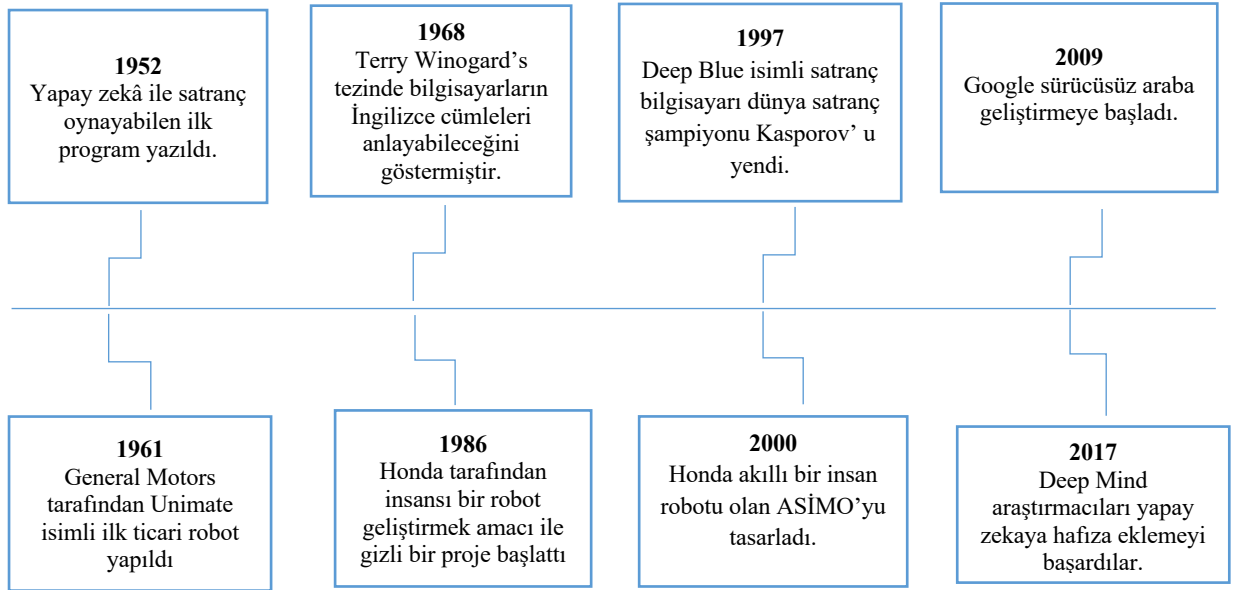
1952
Yapay zekâ ile satranç oynayabilen ilk program yazıldı.

1968
Terry Winogard's tezinde bilgisayarların İngilizce cümleleri anlayabileceğini göstermiştir.

1997
Deep Blue isimli satranç bilgisayarı dünya satranç şampiyonu Kasporov' u yendi.

2009
Google sürücüsüz araba geliştirmeye başladı.

1961
General Motors tarafından Unimate isimli ilk ticari robot yapıldı

1986
Honda tarafından insansı bir robot geliştirmek amacı ile gizli bir proje başlattı

2000
Honda akıllı bir insan robotu olan ASİMO'yu tasarladı.

2017
Deep Mind araştırmacıları yapay zekaya hafıza eklemeyi başardılar.